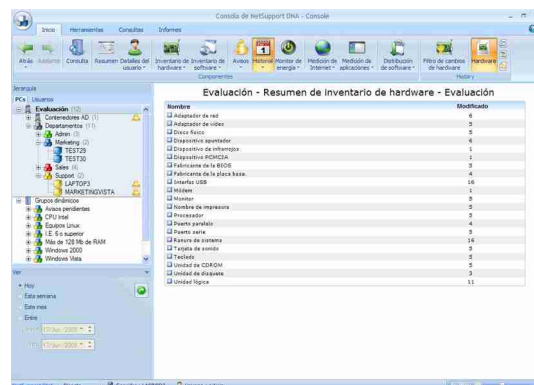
Consola de NetSupport DNA - Console

Inicio Herramientas Consultas Informes

Atrás Adelante Consulta Resumen Detalles del usuario Inventario de hardware Inventario de software Avisos Historial Monitor de energía Medición de Internet Medición de aplicaciones Distribución de software Filtro de cambios de hardware Hardware

Componentes History

Jerarquía
PCs Usuarios
Evaluación (12)
Contenedores AD (1)
Departamentos (11)
Admin (3)
Marketing (2)
TEST29
TEST30
Sales (4)
Support (2)
LAPTOP3
MARKETINGVISTA
Grupos dinámicos
Avisos pendientes
CPU Intel
Equipos Linux
I.E. 6 o superior
Más de 128 Mb de RAM
Windows 2000
Windows Vista

Ver
Hoy
Esta semana
Este mes
Entre
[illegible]
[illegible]

Evaluación - Resumen de inventario de hardware - Evaluación

| Nombre | Modificado |
|---|---|
| Adaptador de red | 6 |
| Adaptador de vídeo | 5 |
| Disco físico | 5 |
| Dispositivo apuntador | 4 |
| Dispositivo de infrarrojos | 1 |
| Dispositivo PCMCIA | 1 |
| Fabricante de la BIOS | 3 |
| Fabricante de la placa base | 4 |
| Interfaz USB | 16 |
| Módem | 1 |
| Monitor | 5 |
| Nombre de impresora | 5 |
| Procesador | 5 |
| Puerto paralelo | 4 |
| Puerto serie | 5 |
| Ranura de sistema | 16 |
| Tarjeta de sonido | 5 |
| Teclado | 5 |
| Unidad de CDROM | 5 |
| Unidad de disquete | 3 |
| Unidad lógica | 11 |